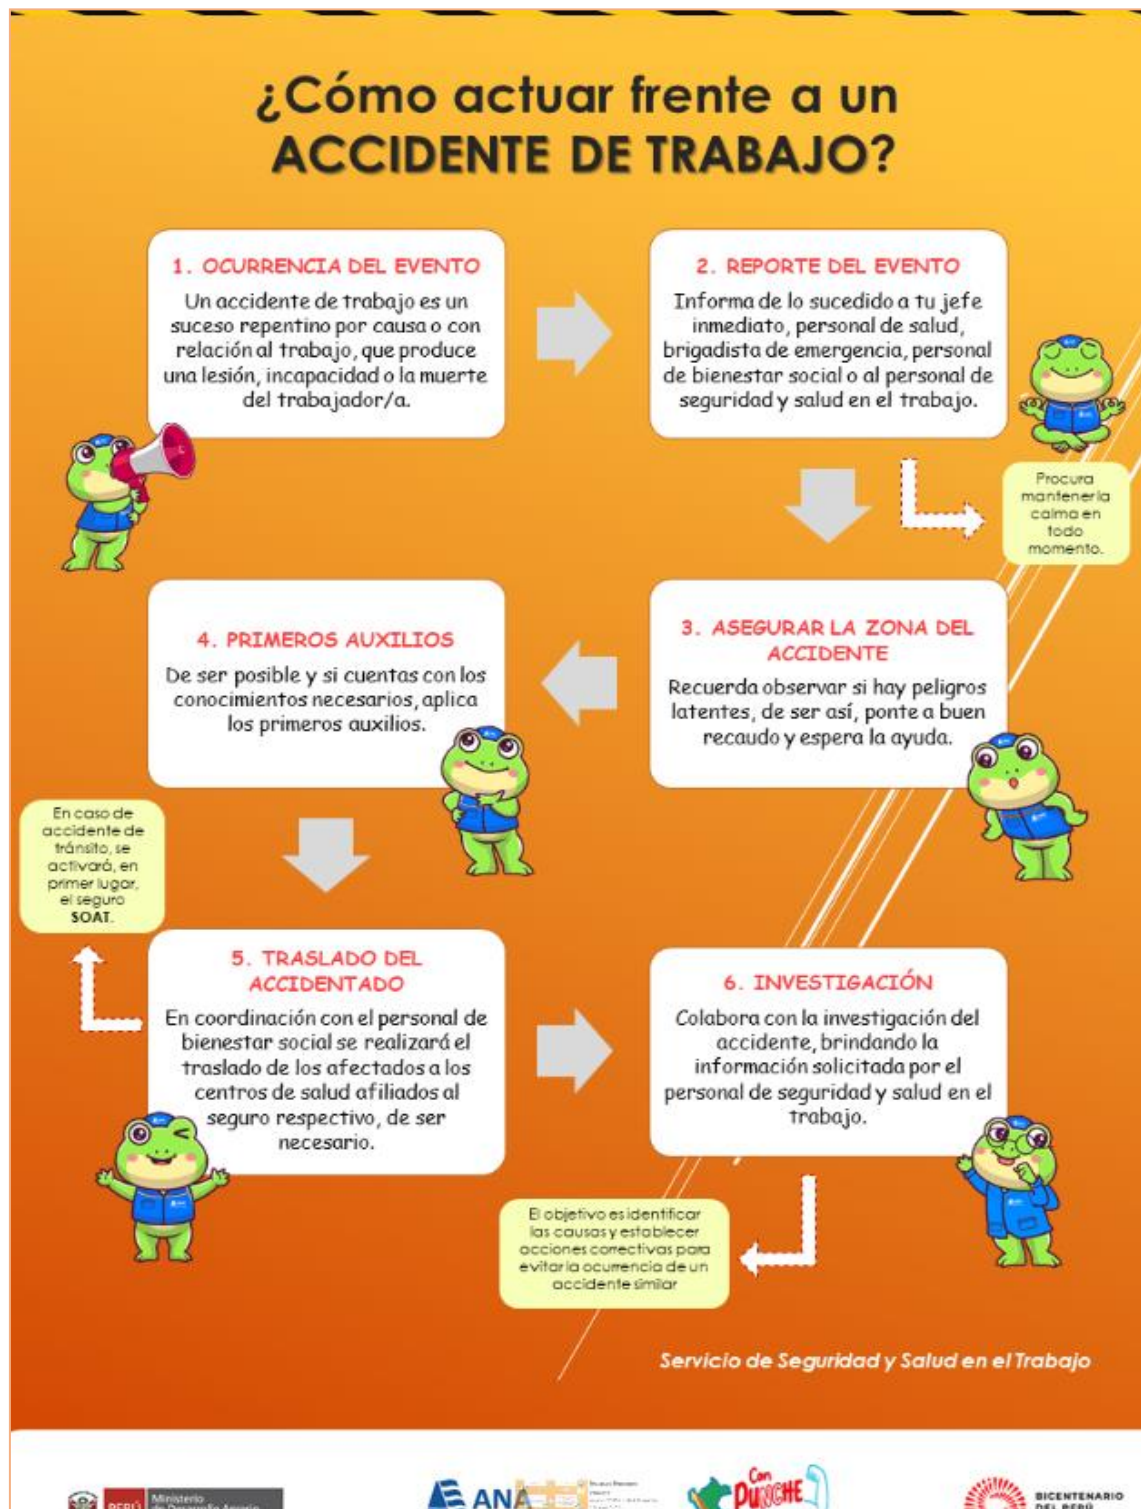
¿Cómo actuar frente a un
ACCIDENTE DE TRABAJO?

1. OCURRENCIA DEL EVENTO

Un accidente de trabajo es un suceso repentino por causa o con relación al trabajo, que produce una lesión, incapacidad o la muerte del trabajador/a.

2. REPORTE DEL EVENTO

Informa de lo sucedido a tu jefe inmediato, personal de salud, brigadista de emergencia, personal de bienestar social o al personal de seguridad y salud en el trabajo.

Procura mantener la calma en todo momento.

3. ASEGURAR LA ZONA DEL ACCIDENTE

Recuerda observar si hay peligros latentes, de ser así, ponte a buen recaudo y espera la ayuda.

4. PRIMEROS AUXILIOS

De ser posible y si cuentas con los conocimientos necesarios, aplica los primeros auxilios.

En caso de accidente de tránsito, se activará, en primer lugar, el seguro SOAT.

5. TRASLADO DEL ACCIDENTADO

En coordinación con el personal de bienestar social se realizará el traslado de los afectados a los centros de salud afiliados al seguro respectivo, de ser necesario.

6. INVESTIGACIÓN

Colabora con la investigación del accidente, brindando la información solicitada por el personal de seguridad y salud en el trabajo.

El objetivo es identificar las causas y establecer acciones correctivas para evitar la ocurrencia de un accidente similar

Servicio de Seguridad y Salud en el Trabajo

PERÚ Ministerio de Desarrollo Agrario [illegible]

ANA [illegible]

Con PUCHE

BICENTENARIO DEL PERÚ